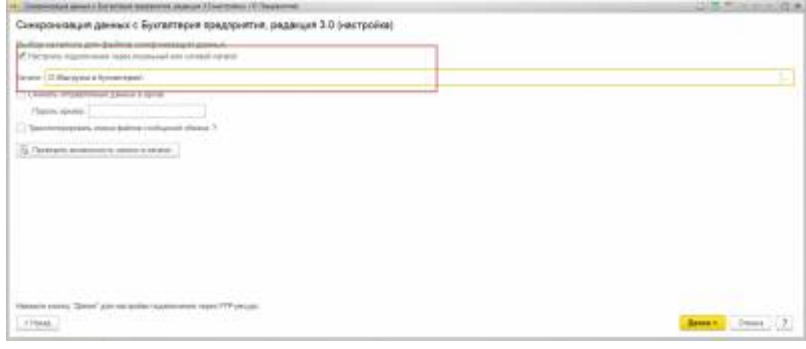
Синхронизация данных с Бухгалтерия предприятия, редакция 3.0 (настройка)

Выбор каталога для файлов синхронизации данных
Настроить подключение через локальный или сетевой каталог
Каталог: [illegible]
Сжимать отправляемые данные в архив
Пароль архива:
Транслитерировать имена файлов сообщений обмена ?
Проверить возможность записи в каталог

Нажмите кнопку "Далее" для настройки подключения через FTP-ресурс.
< Назад
Далее > Отмена ?